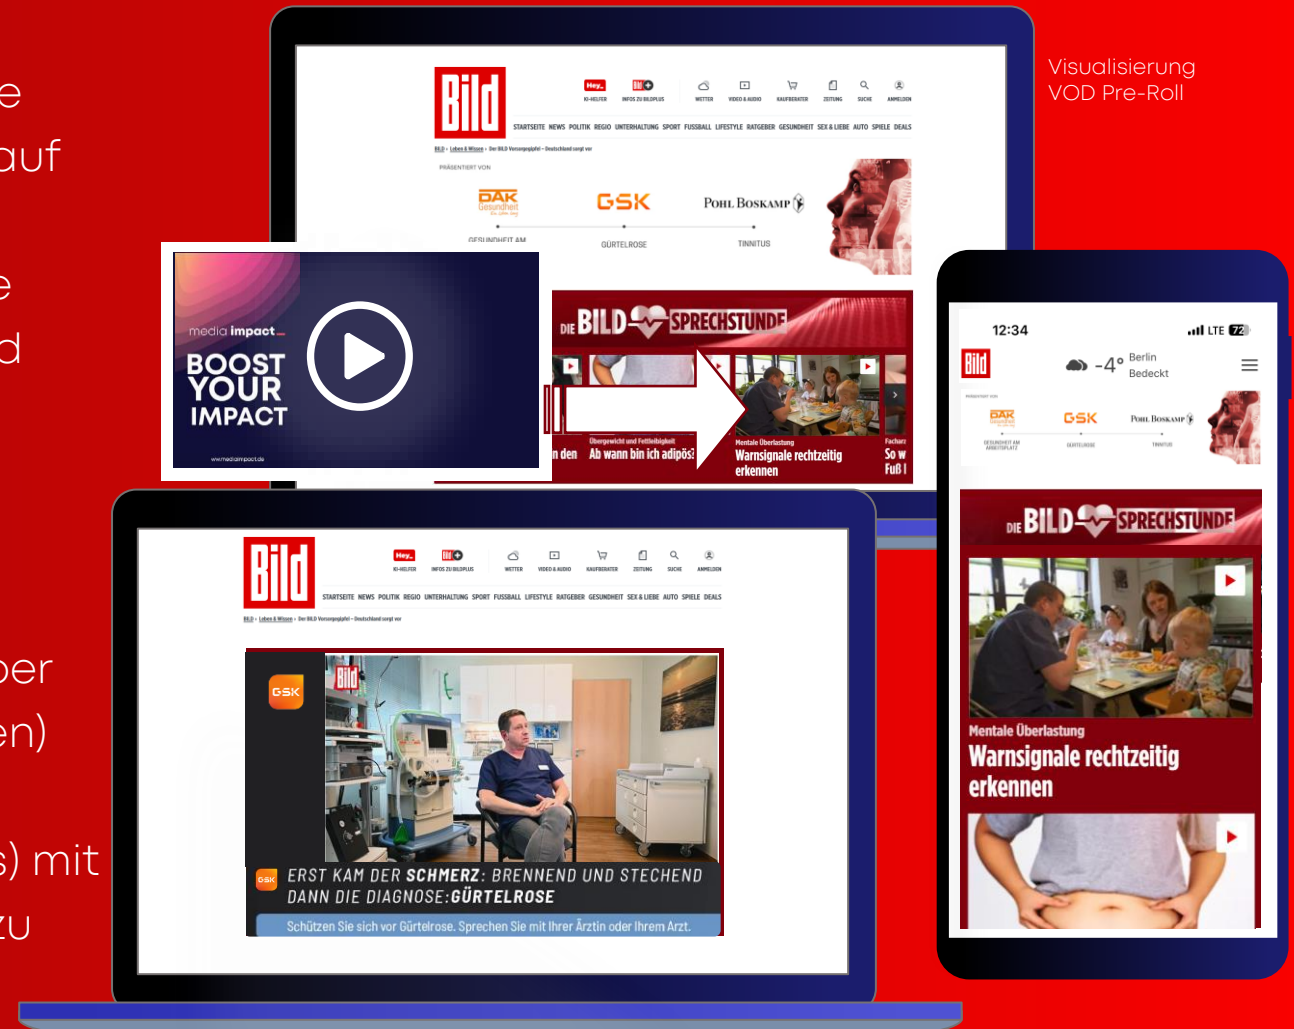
e
auf

e
d

oer
en)

s) mit
zu

Visualisierung
VOD Pre-Roll

Bild

Hey_ KI-HELFER  INFOS ZU BILDPLUS  WETTER  VIDEO & AUDIO  KAUFBERATER  ZEITUNG  SUCHE  ANMELDEN

STARTSEITE NEWS POLITIK REGIO UNTERHALTUNG SPORT FUSSBALL LIFESTYLE RATGEBER GESUNDHEIT SEX & LIEBE AUTO SPIELE DEALS

PRÄSENTIERT VON

DAK Gesundheit  GSK  POHL BOSKAMP

GESUNDHEIT AM  GÜRTELROSE  TINNITUS

media impact

BOOST YOUR IMPACT

DIE BILD SPRECHSTUNDE

Übergewicht und Fettleibigkeit
Ab wann bin ich adipös?

n den

Mentale Überlastung
Warnsignale rechtzeitig erkennen

Facharz
So w
Fuß i

12:34  LTE 72

Bild  -4° Berlin Bedeckt

DAK  GSK  POHL BOSKAMP

DIE BILD SPRECHSTUNDE

Mentale Überlastung
Warnsignale rechtzeitig erkennen

Bild

STARTSEITE NEWS POLITIK REGIO UNTERHALTUNG SPORT FUSSBALL LIFESTYLE RATGEBER GESUNDHEIT SEX & LIEBE AUTO SPIELE DEALS

GSK

Bild

ERST KAM DER SCHMERZ: BRENNEND UND STECHEND
DANN DIE DIAGNOSE: GÜRTELROSE

Schützen Sie sich vor Gürtelrose. Sprechen Sie mit Ihrer Ärztin oder Ihrem Arzt.